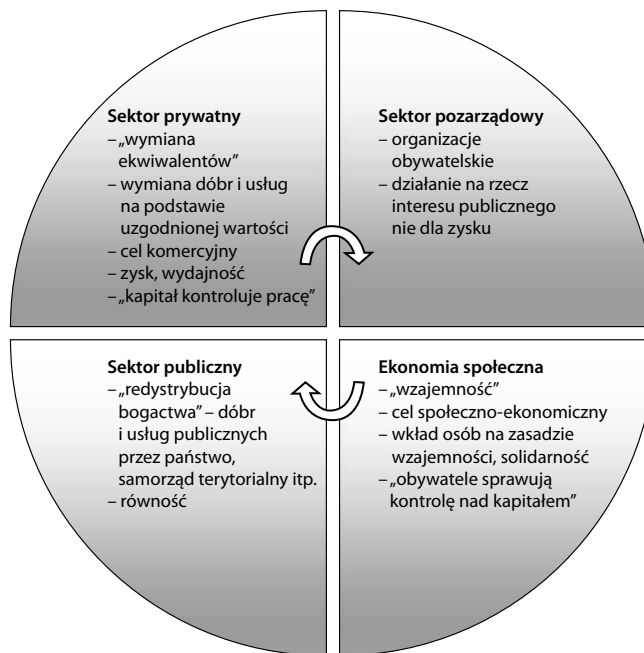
**Sektor prywatny**
– „wymiana ekwiwalentów”
– wymiana dóbr i usług na podstawie uzgodnionej wartości
– cel komercyjny
– zysk, wydajność
– „kapitał kontroluje pracę”

**Sektor pozarządowy**
– organizacje obywatelskie
– działanie na rzecz interesu publicznego nie dla zysku

**Sektor publiczny**
– „redystrybucja bogactwa” – dóbr i usług publicznych przez państwo, samorząd terytorialny itp.
– równość

**Ekonomia społeczna**
– „wzajemność”
– cel społeczno-ekonomiczny
– wkład osób na zasadzie wzajemności, solidarność
– „obywatele sprawują kontrolę nad kapitałem”